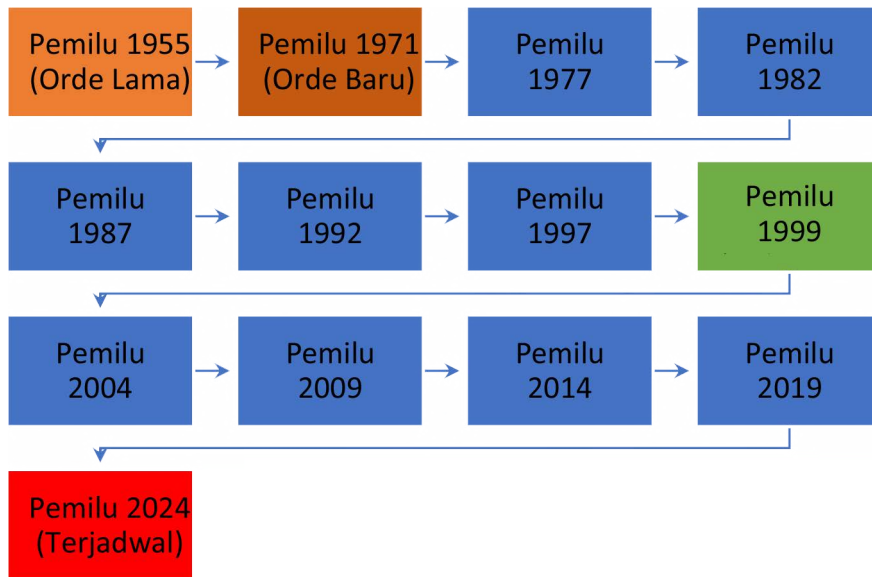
Pemilu 1955 (Orde Lama)

Pemilu 1971 (Orde Baru)

Pemilu 1977

Pemilu 1982

Pemilu 1987

Pemilu 1992

Pemilu 1997

Pemilu 1999

Pemilu 2004

Pemilu 2009

Pemilu 2014

Pemilu 2019

Pemilu 2024 (Terjadwal)